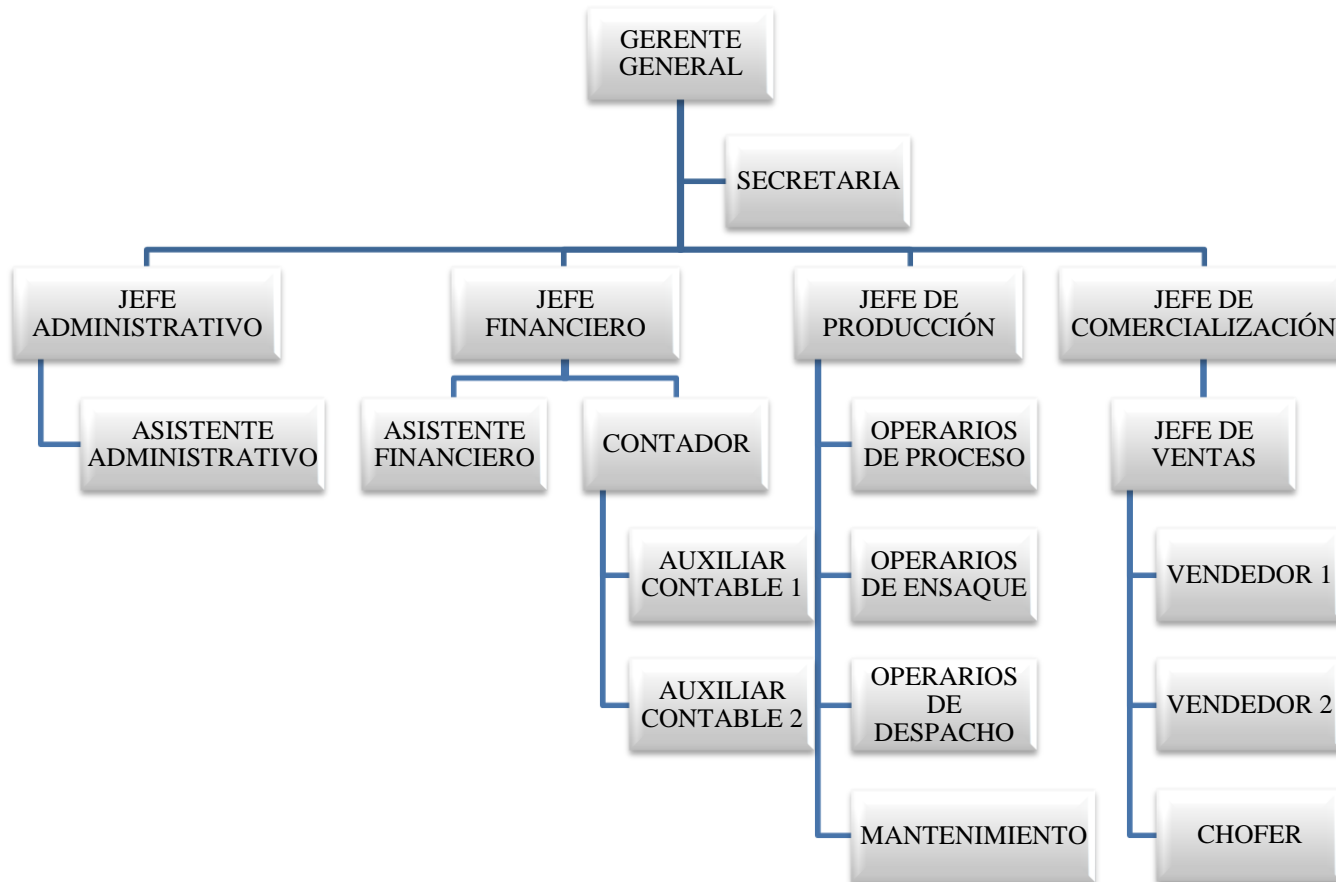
GERENTE GENERAL

SECRETARIA

JEFE ADMINISTRATIVO

ASISTENTE ADMINISTRATIVO

JEFE FINANCIERO

ASISTENTE FINANCIERO

CONTADOR

AUXILIAR CONTABLE 1

AUXILIAR CONTABLE 2

JEFE DE PRODUCCIÓN

OPERARIOS DE PROCESO

OPERARIOS DE ENSAQUE

OPERARIOS DE DESPACHO

MANTENIMIENTO

JEFE DE COMERCIALIZACIÓN

JEFE DE VENTAS

VENDEDOR 1

VENDEDOR 2

CHOFER